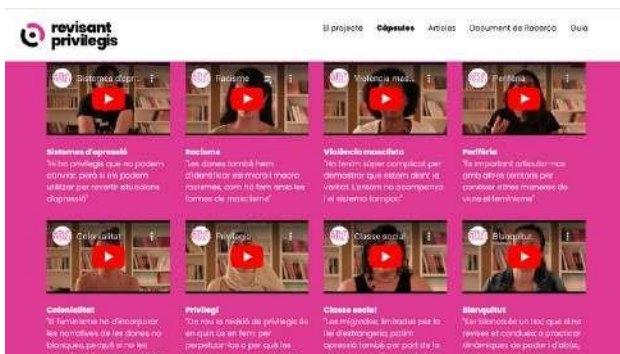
revisant privilegis

El projecte Càpsules Articles Document de Recerca Guia

Sistemes d'opressi...

Sistemes d'opressió
"Hi ha privilegis que no podem canviar, però sí els podem utilitzar per revertir els sistemes d'opressió"

Racisme

Racisme
"Les dones també hem d'identificar els micro i macro racismes, com ho fem amb les formes de masclisme"

Violència mascl...

Violència masclista
"Ho tenim súper complicat per demostrar que estem dient la veritat. L'entorn no acompanya i el sistema tampoc"

Perifèria

Perifèria
"És important articular-nos amb altres territoris per conèixer altres maneres de viure el feminisme"

Colonialitat

Colonialitat
"El feminisme ha d'incorporar les narratives de les dones no blanques, perquè si no les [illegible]"

Privilegi

Privilegi
"Ocorre la revisió de privilegis és en què us en fem per perpetuar-los o per què les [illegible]"

Classe social

Classe social
"Les migrades, limitades per la llei d'estrangeria, patim opressió també per part de la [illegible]"

Blanquitud

Blanquitud
"Ser blanca és un lloc que si no revises et condueix a practicar dinàmiques de poder i d'abús, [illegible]"